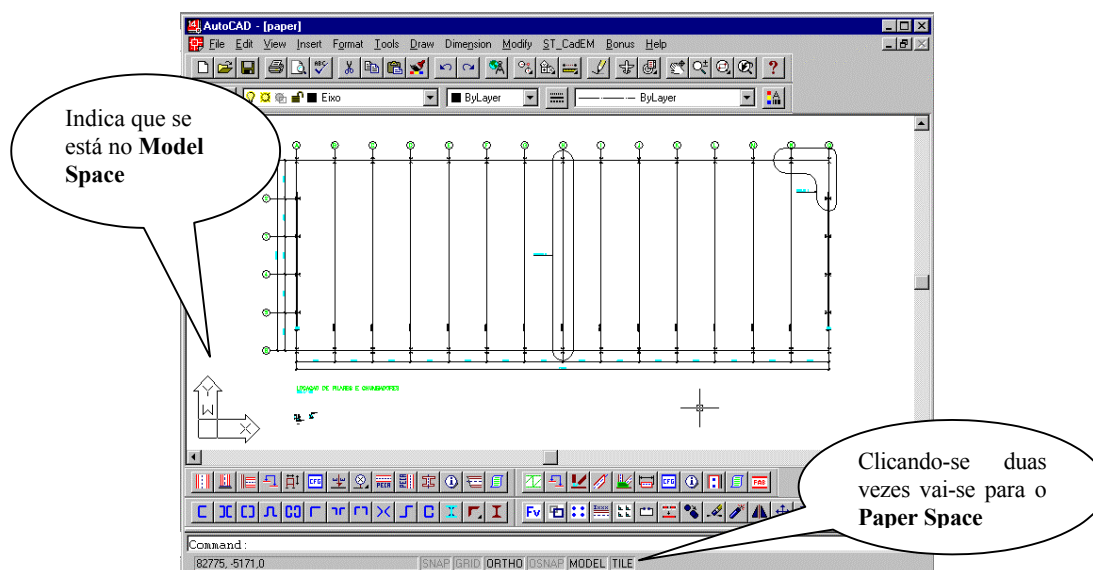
AutoCAD - [paper]

File Edit View Insert Format Tools Draw Dimension Modify ST_CadEM Bonus Help

Eixo

ByLayer

ByLayer

Indica que se está no **Model Space**

LIGAÇÃO DE PILARES E CHUMBADORES

Clicando-se duas vezes vai-se para o **Paper Space**

Command:

82775, -5171,0 SNAP GRID ORTHO OSNAP MODEL TILE